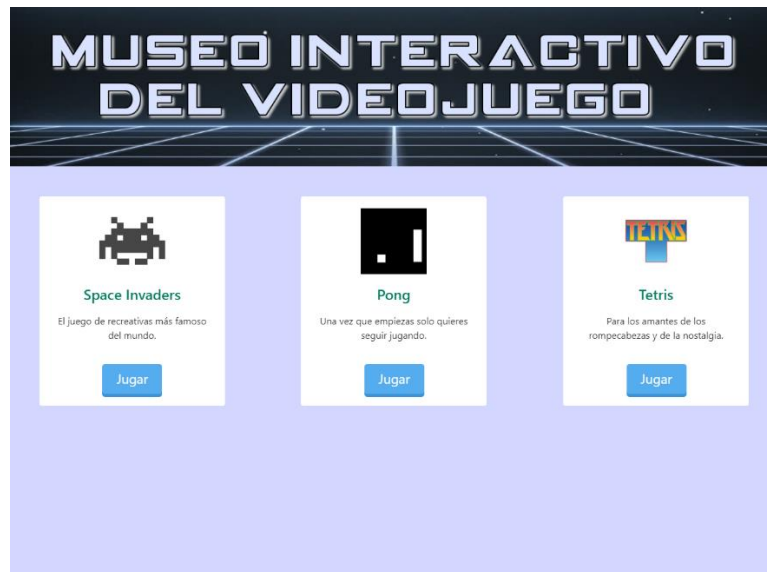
MUSEO INTERACTIVO DEL VIDEOJUEGO

Space Invaders

El juego de recreativas más famoso del mundo.

Jugar

Pong

Una vez que empiezas solo quieres seguir jugando.

Jugar

TETRIS

Tetris

Para los amantes de los rompecabezas y de la nostalgia.

Jugar